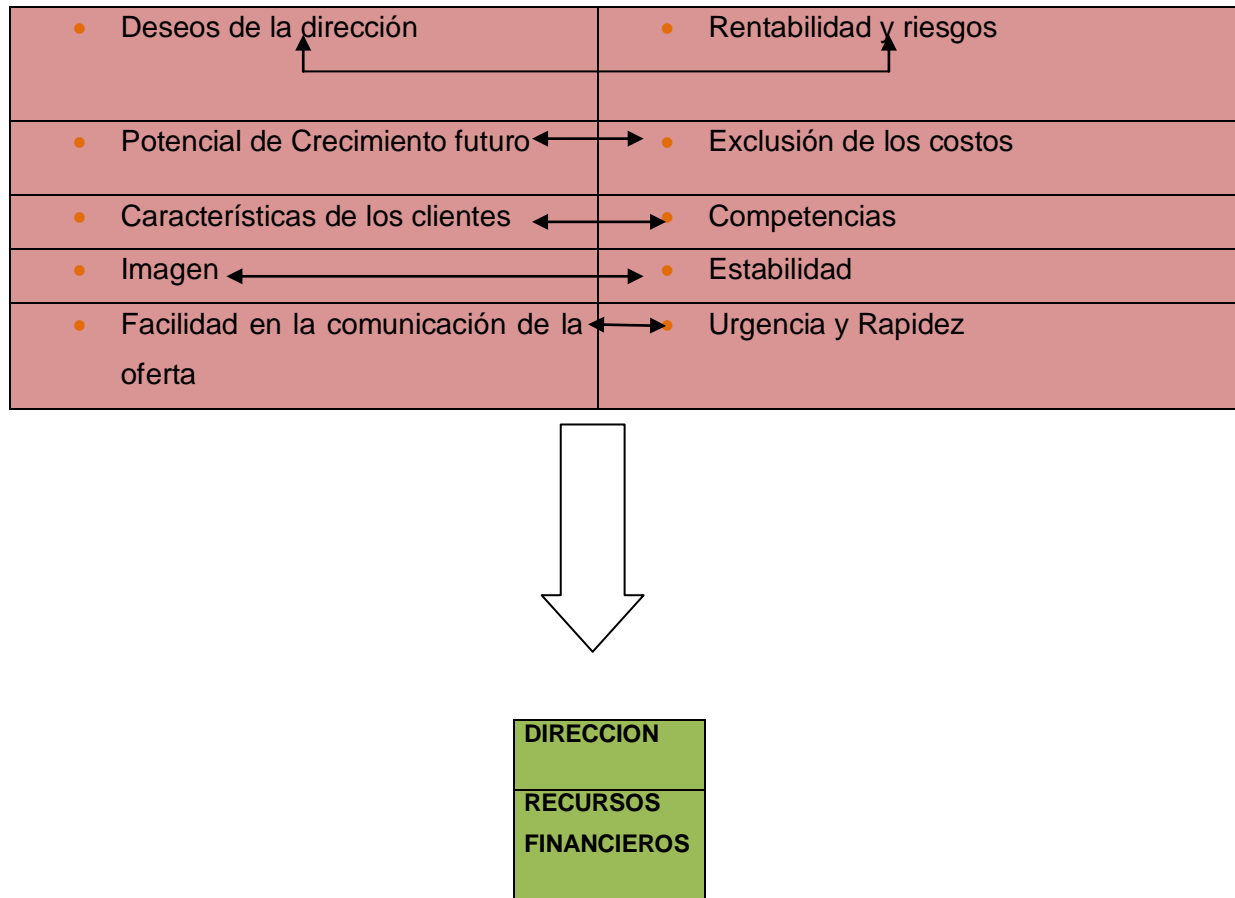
| | |
|---|---|
| • Deseos de la dirección | • Rentabilidad y riesgos |
| • Potencial de Crecimiento futuro | • Exclusión de los costos |
| • Características de los clientes | • Competencias |
| • Imagen | • Estabilidad |
| • Facilidad en la comunicación de la oferta | • Urgencia y Rapidez |

| |
|---|
| DIRECCION |
| RECURSOS FINANCIEROS |